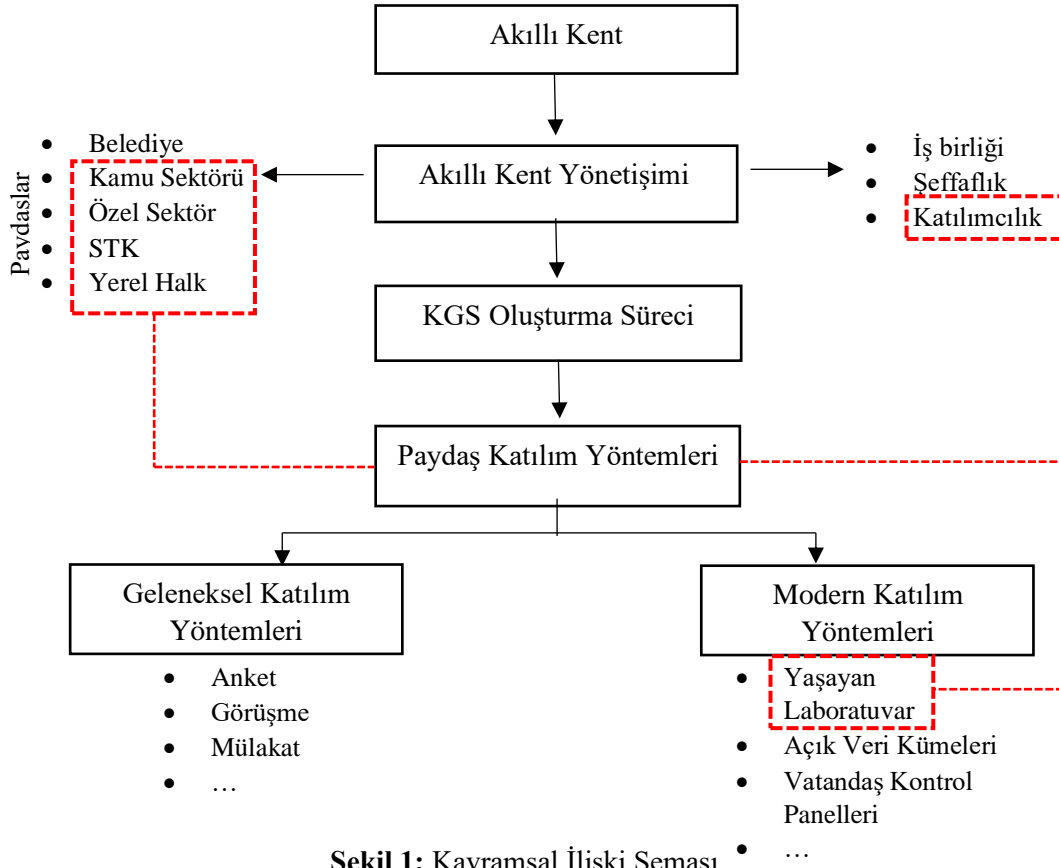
Akıllı Kent

Akıllı Kent Yönetişimi

Paydaşlar
- Belediye
- Kamu Sektörü
- Özel Sektör
- STK
- Yerel Halk

- İş birliği
- Şeffaflık
- Katılımcılık

KGS Oluşturma Süreci

Paydaş Katılım Yöntemleri

Geleneksel Katılım Yöntemleri
- Anket
- Görüşme
- Mülakat
- …

Modern Katılım Yöntemleri
- Yaşayan Laboratuvar
- Açık Veri Kümeleri
- Vatandaş Kontrol Panelleri
- …

**Şekil 1:** Kavramsal İlişki Şeması